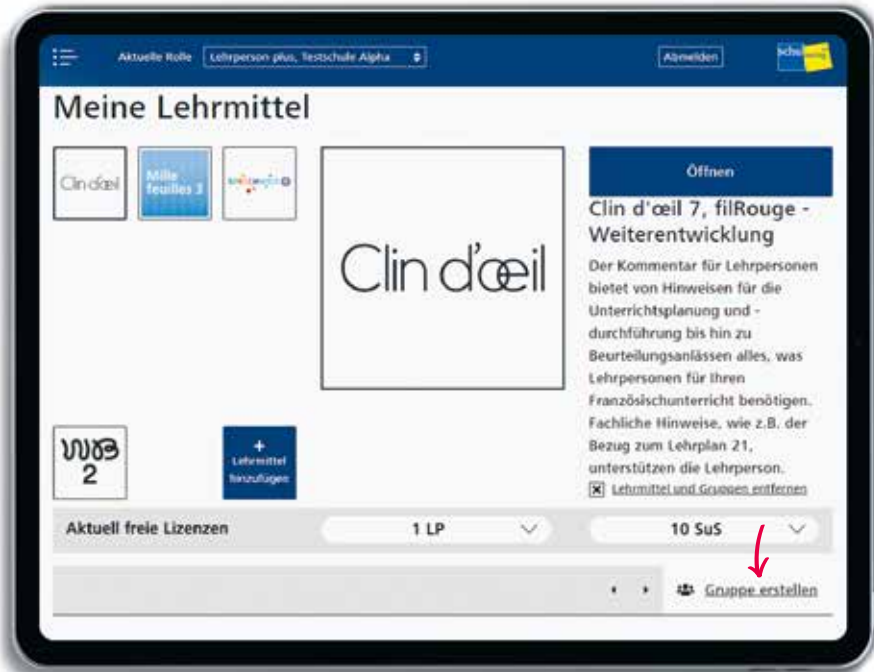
Aktuelle Rolle Lehrperson plus, Testschule Alpha

Abmelden

Meine Lehrmittel

Clin d'œil

Mille feuilles 3

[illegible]

Clin d'œil

Öffnen

Clin d'œil 7, filRouge - Weiterentwicklung

Der Kommentar für Lehrpersonen bietet von Hinweisen für die Unterrichtsplanung und -durchführung bis hin zu Beurteilungsanlässen alles, was Lehrpersonen für Ihren Französischunterricht benötigen. Fachliche Hinweise, wie z.B. der Bezug zum Lehrplan 21, unterstützen die Lehrperson.

Lehrmittel und Gruppen entfernen

WAB 2

+ Lehrmittel hinzufügen

Aktuell freie Lizenzen

1 LP

10 SuS

Gruppe erstellen